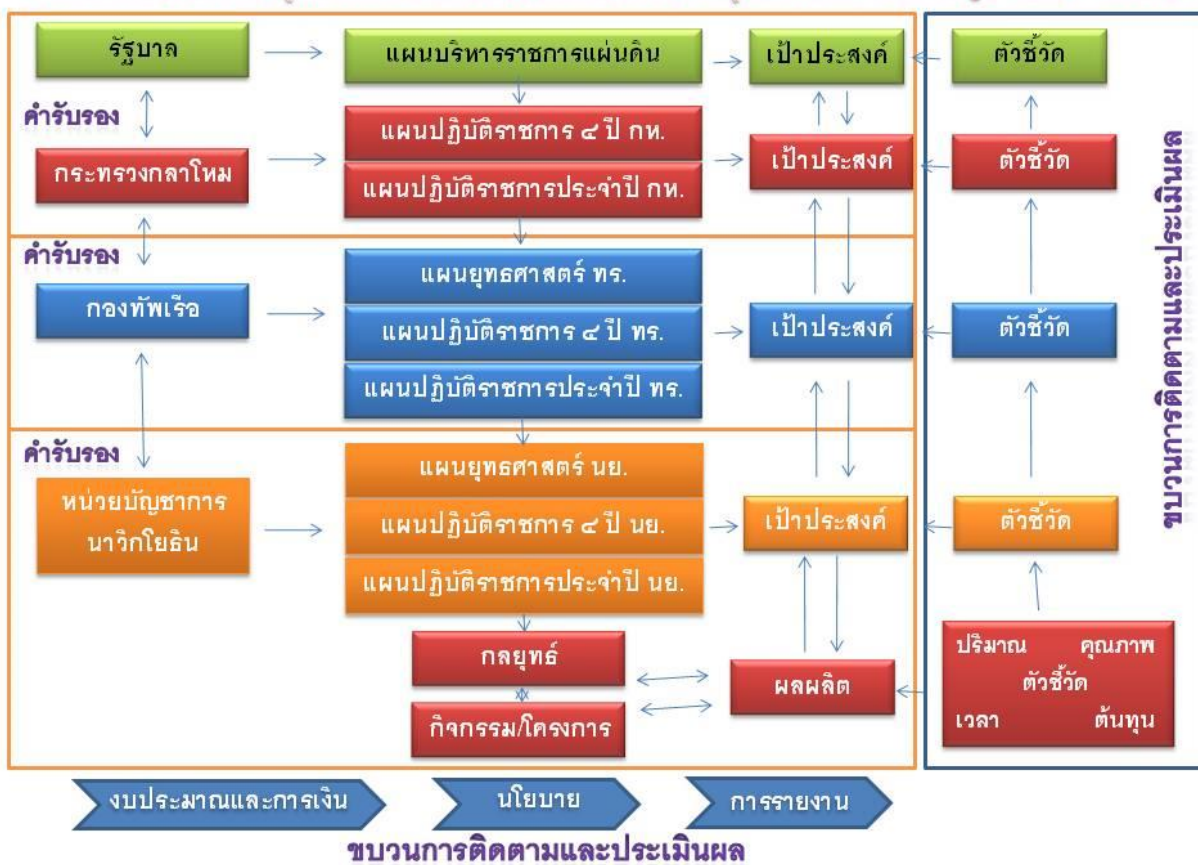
รัฐบาล

แผนบริหารราชการแผ่นดิน

เป้าประสงค์

ตัวชี้วัด

คำรับรอง

กระทรวงกลาโหม

แผนปฏิบัติราชการ ๔ ปี กห.

แผนปฏิบัติราชการประจำปี กห.

เป้าประสงค์

ตัวชี้วัด

คำรับรอง

กองทัพเรือ

แผนยุทธศาสตร์ ทร.

แผนปฏิบัติราชการ ๔ ปี ทร.

แผนปฏิบัติราชการประจำปี ทร.

เป้าประสงค์

ตัวชี้วัด

คำรับรอง

หน่วยบัญชาการนาวิกโยธิน

แผนยุทธศาสตร์ นย.

แผนปฏิบัติราชการ ๔ ปี นย.

แผนปฏิบัติราชการประจำปี นย.

เป้าประสงค์

ตัวชี้วัด

กลยุทธ์

กิจกรรม/โครงการ

ผลผลิต

ปริมาณ คุณภาพ
ตัวชี้วัด
เวลา ต้นทุน

ขบวนการติดตามและประเมินผล

งบประมาณและการเงิน

นโยบาย

การรายงาน

ขบวนการติดตามและประเมินผล